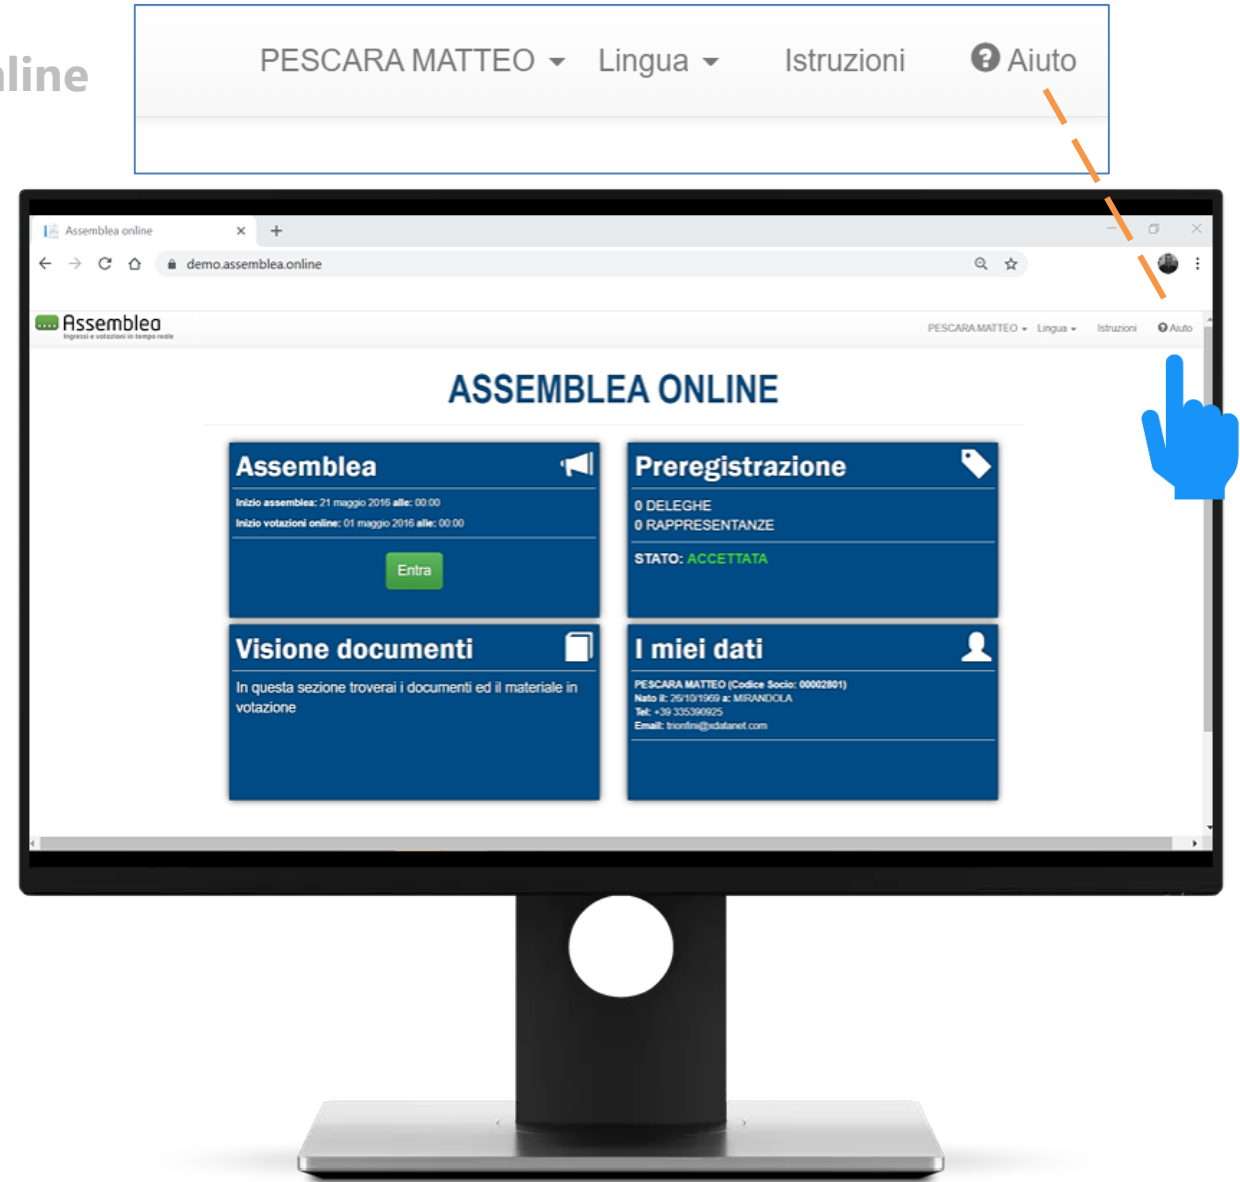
line

PESCARA MATTEO Lingua Istruzioni Aiuto

Assemblea online

demo.assemblea.online

Assemblea
Ingressi e votazioni in tempo reale

PESCARA MATTEO Lingua Istruzioni Aiuto

ASSEMBLEA ONLINE

Assemblea

Inizio assemblea: 21 maggio 2016 alle: 00:00
Inizio votazioni online: 01 maggio 2016 alle: 00:00

Entra

Preregistrazione

0 DELEGHE
0 RAPPRESENTANZE

STATO: ACCETTATA

Visione documenti

In questa sezione troverai i documenti ed il materiale in votazione

I miei dati

PESCARA MATTEO (Codice Socio: 00002801)
Nato il: 26/10/1969 a: MIRANDOLA
Tel: +39 335390925
Email: tronfini@idatanet.com